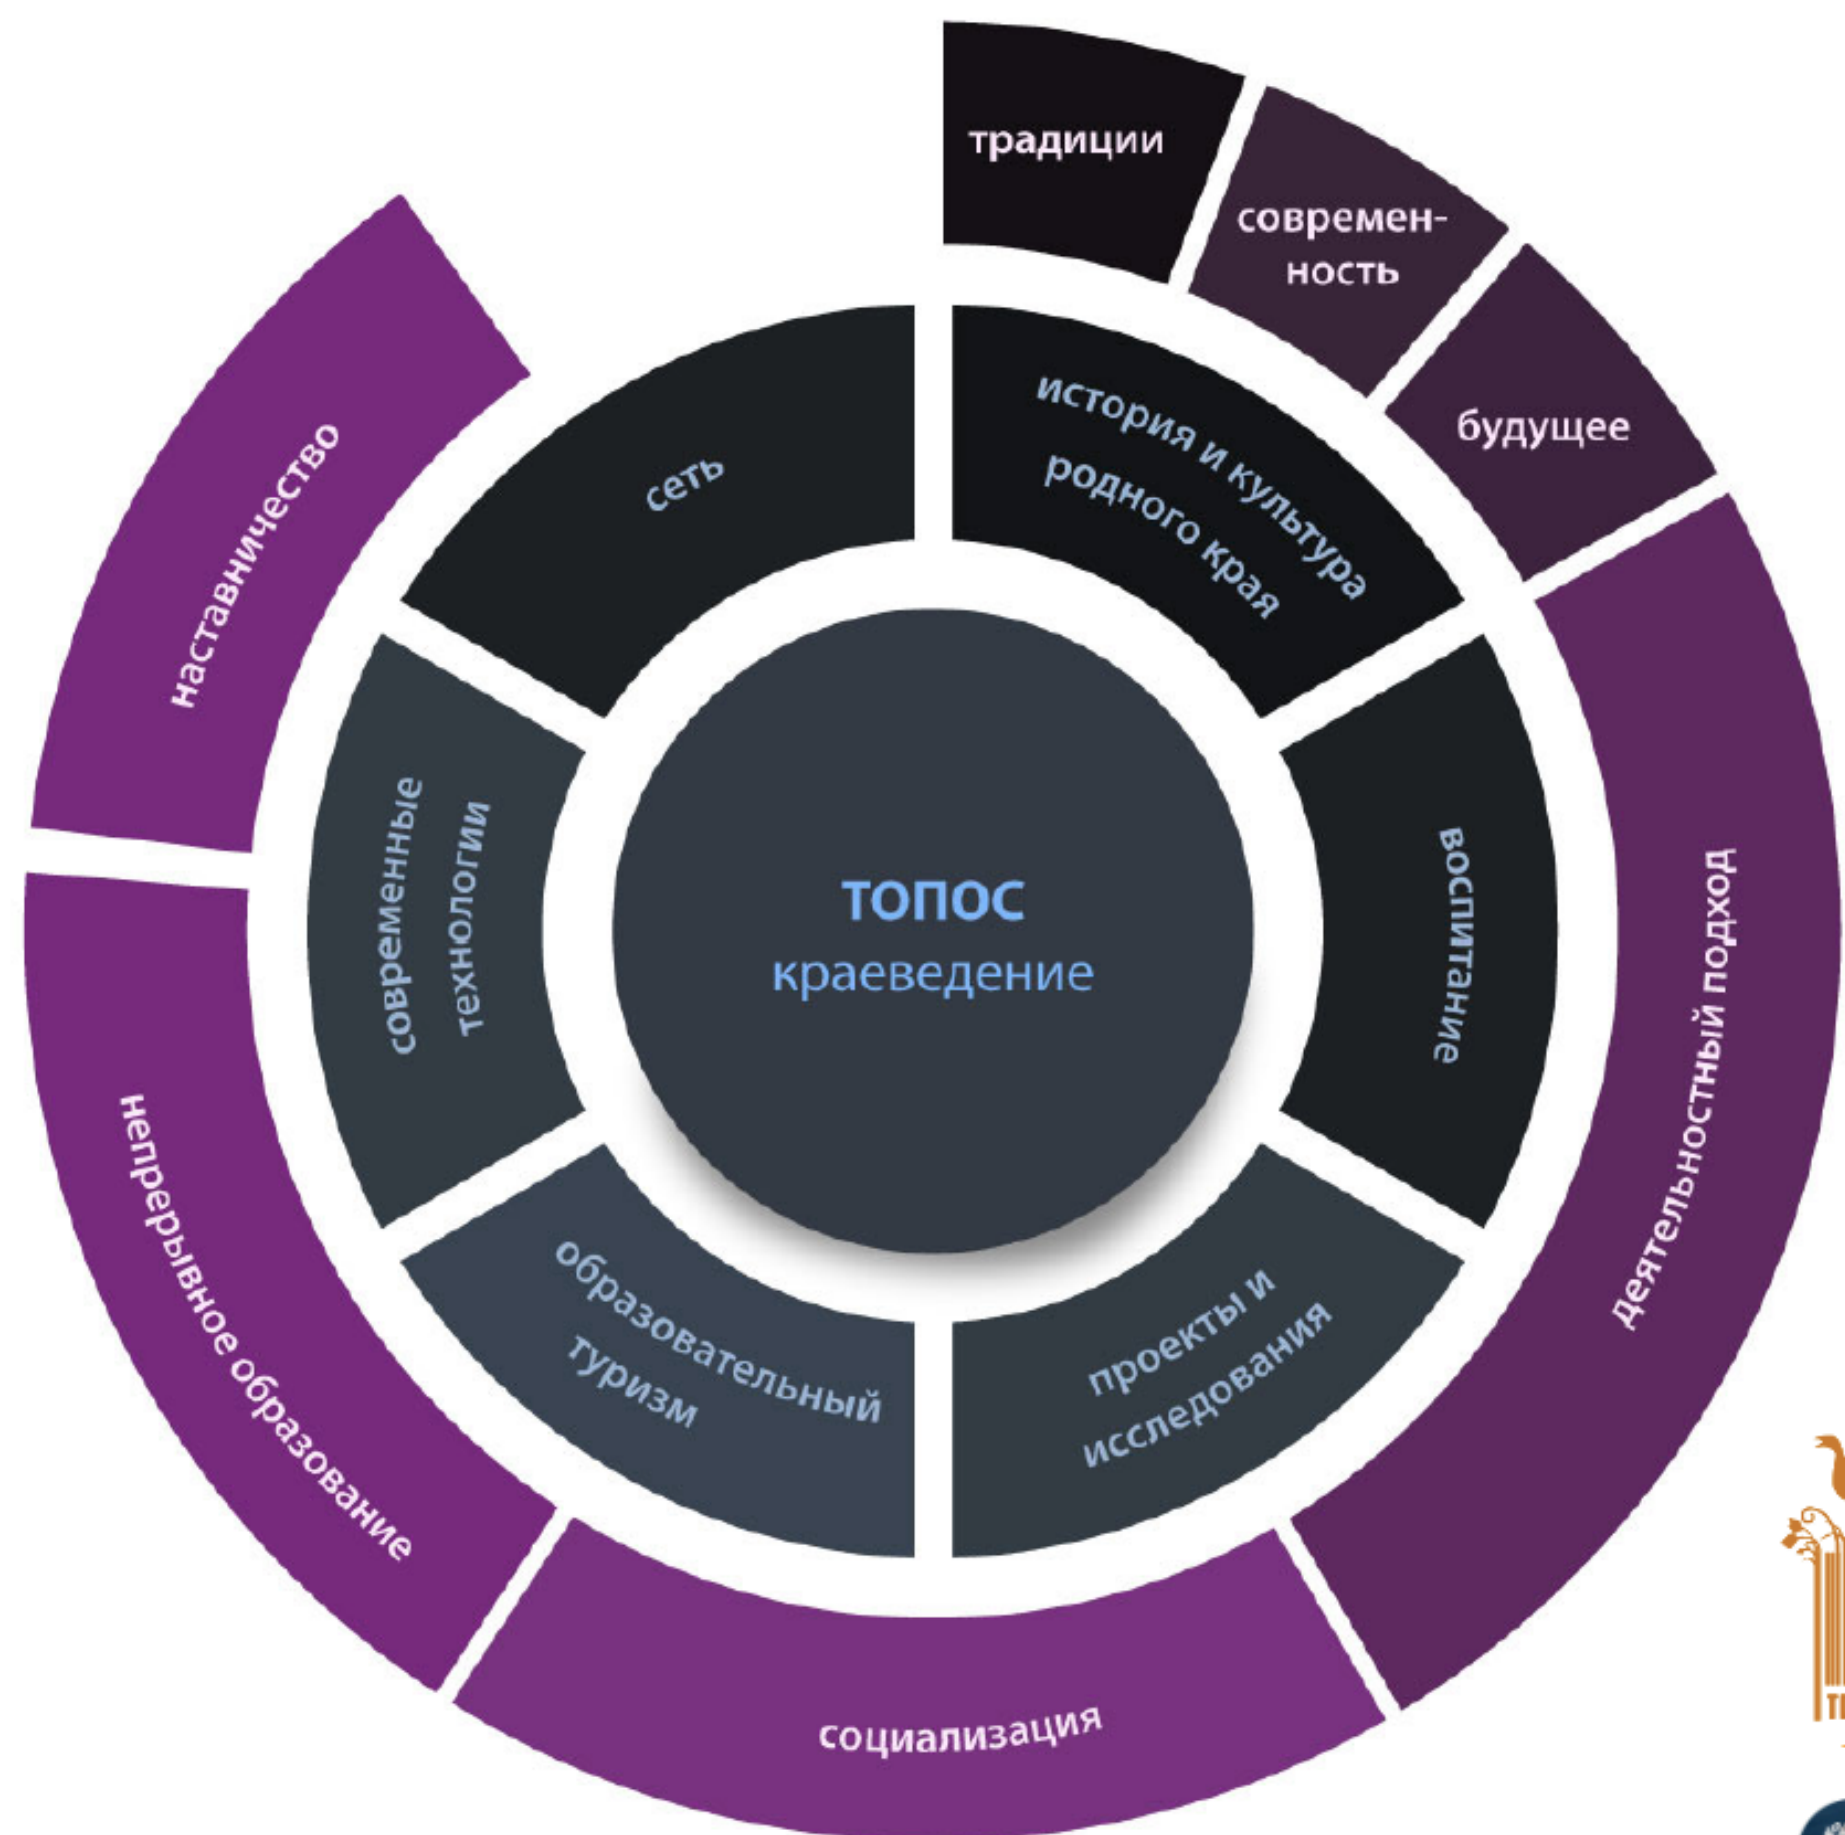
традиции

современность

будущее

наставничество

сеть

история и культура родного края

ТОПОС
краеведение

современные технологии

воспитание

деятельностный подход

непрерывное образование

образовательный туризм

проекты и исследования

социализация

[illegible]